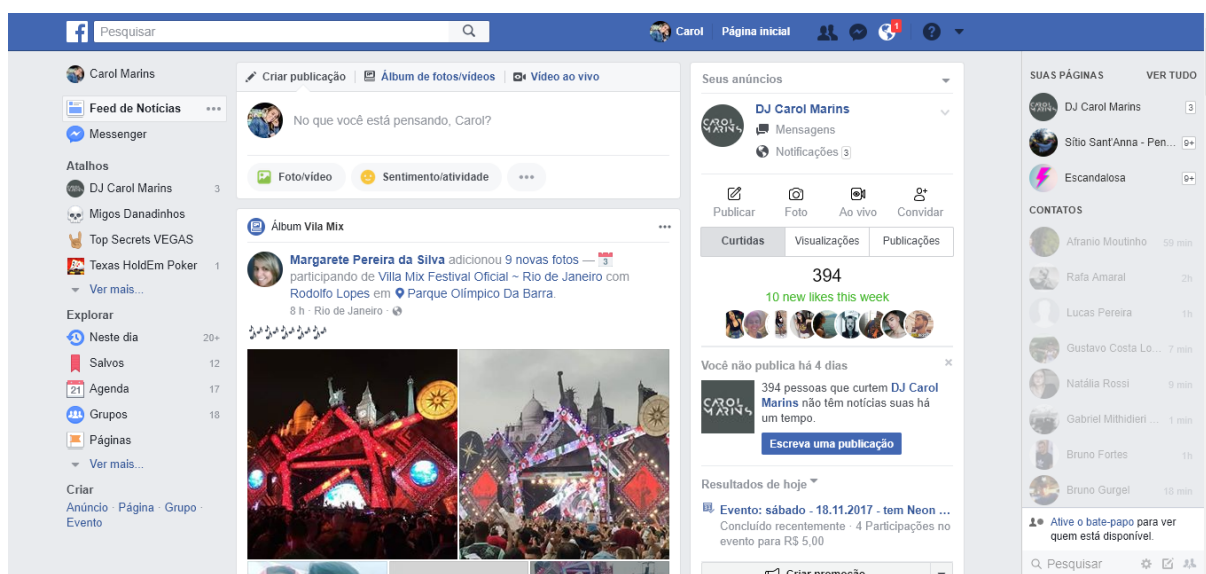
Pesquisar

Carol Página inicial 1

Carol Marins
Feed de Notícias ...
Messenger
Atalhos
DJ Carol Marins 3
Migos Danadinhos
Top Secrets VEGAS
Texas HoldEm Poker 1
Ver mais...
Explorar
Neste dia 20+
Salvos 12
21 Agenda 17
Grupos 18
Páginas
Ver mais...
Criar
Anúncio · Página · Grupo · Evento

Criar publicação | Álbum de fotos/vídeos | Vídeo ao vivo
No que você está pensando, Carol?
Foto/vídeo Sentimento/atividade ...

Álbum Vila Mix ...
Margarete Pereira da Silva adicionou 9 novas fotos — 3 participando de Villa Mix Festival Oficial ~ Rio de Janeiro com Rodolfo Lopes em Parque Olímpico Da Barra.
8 h · Rio de Janeiro ·
🎶🎶🎶🎶🎶🎶

Seus anúncios
DJ Carol Marins
Mensagens
Notificações 3
Publicar Foto Ao vivo Convidar
Curtidas | Visualizações | Publicações
394
10 new likes this week
Você não publica há 4 dias ×
CAROL MARINS
394 pessoas que curtem DJ Carol Marins não têm notícias suas há um tempo.
Escreva uma publicação
Resultados de hoje
Evento: sábado - 18.11.2017 - tem Neon ...
Concluído recentemente · 4 Participações no evento para R$ 5,00
Criar promoção

SUAS PÁGINAS VER TUDO
DJ Carol Marins 3
Sítio Sant'Anna - Pen... 9+
Escandalosa 9+
CONTATOS
Afranio Moutinho 59 min
Rafa Amaral 2h
Lucas Pereira 1h
Gustavo Costa Lo... 7 min
Natália Rossi 9 min
Gabriel Mithidieri 1 min
Bruno Fortes 1h
Bruno Gurgel 18 min
Ative o bate-papo para ver quem está disponível.
Pesquisar